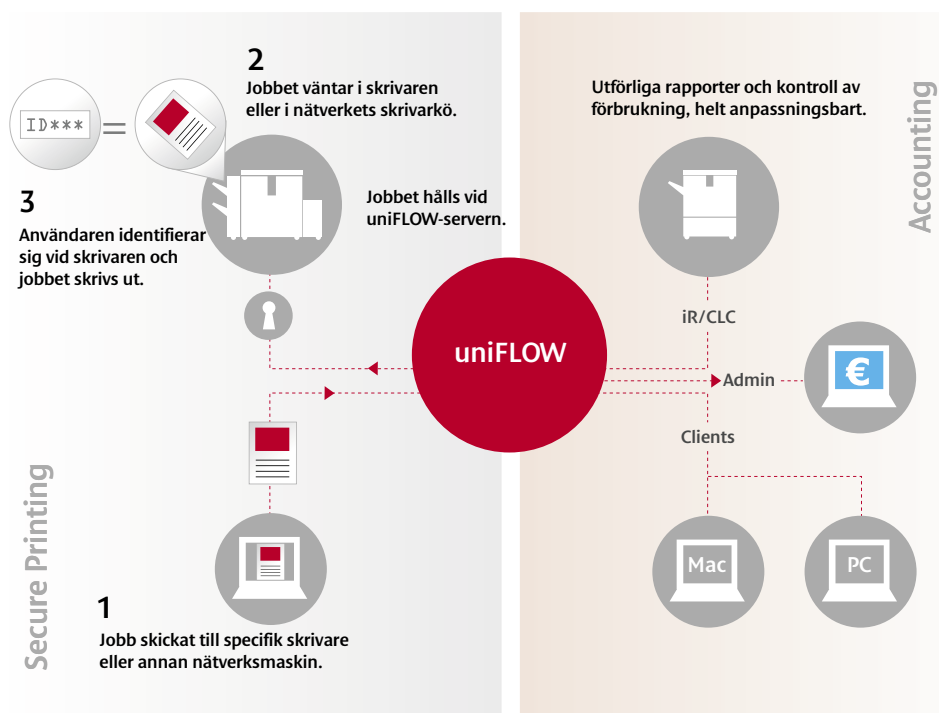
ID***

2
Jobbet väntar i skrivaren eller i nätverkets skrivarkö.

3
Användaren identifierar sig vid skrivaren och jobbet skrivs ut.

Jobbet hålls vid uniFLOW-servern.

uniFLOW

1
Jobb skickat till specifik skrivare eller annan nätverksmaskin.

Secure Printing

Utförliga rapporter och kontroll av förbrukning, helt anpassningsbart.

Accounting

iR/CLC

Admin

€

Clients

Mac

PC